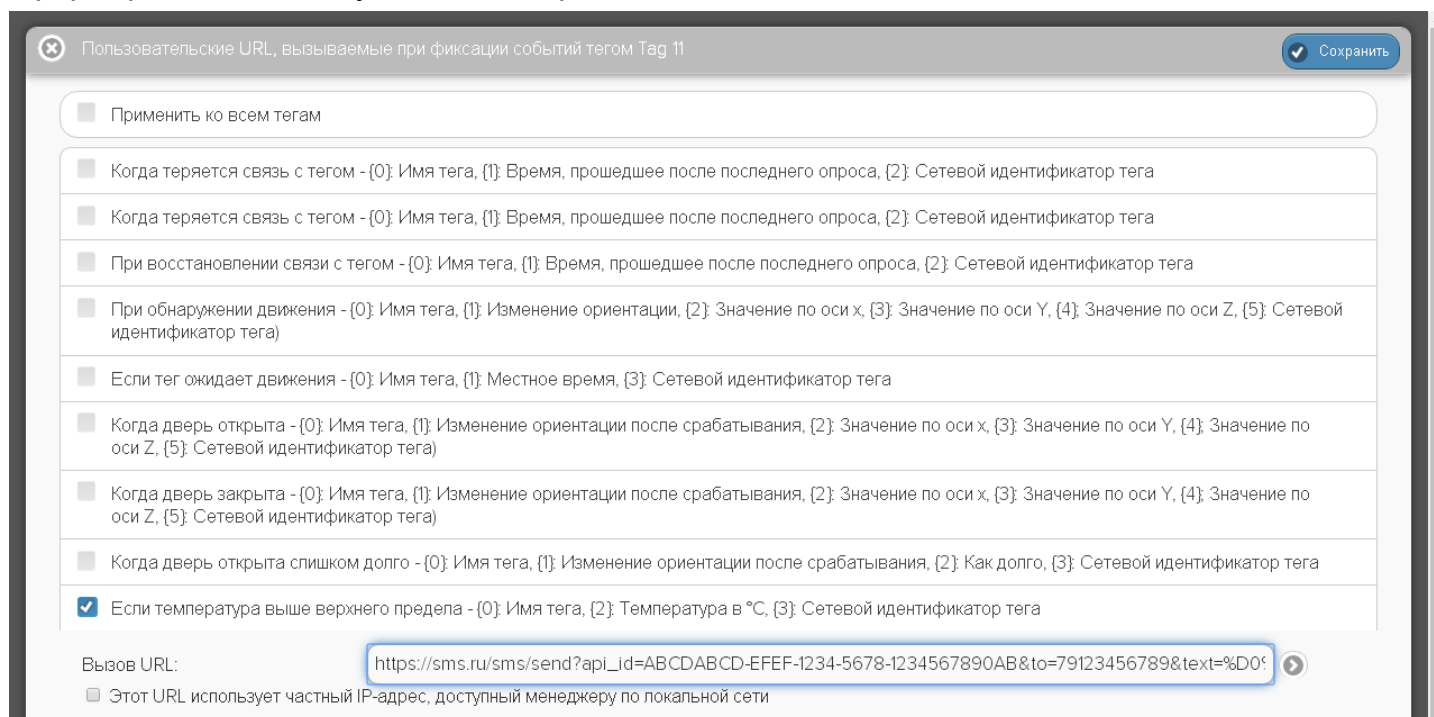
Пользовательские URL, вызываемые при фиксации событий тегом Tag 11

Сохранить

Применить ко всем тегам

Когда теряется связь с тегом - {0}: Имя тега, {1}: Время, прошедшее после последнего опроса, {2}: Сетевой идентификатор тега

Когда теряется связь с тегом - {0}: Имя тега, {1}: Время, прошедшее после последнего опроса, {2}: Сетевой идентификатор тега

При восстановлении связи с тегом - {0}: Имя тега, {1}: Время, прошедшее после последнего опроса, {2}: Сетевой идентификатор тега

При обнаружении движения - {0}: Имя тега, {1}: Изменение ориентации, {2}: Значение по оси x, {3}: Значение по оси Y, {4}: Значение по оси Z, {5}: Сетевой идентификатор тега)

Если тег ожидает движения - {0}: Имя тега, {1}: Местное время, {3}: Сетевой идентификатор тега

Когда дверь открыта - {0}: Имя тега, {1}: Изменение ориентации после срабатывания, {2}: Значение по оси x, {3}: Значение по оси Y, {4}: Значение по оси Z, {5}: Сетевой идентификатор тега)

Когда дверь закрыта - {0}: Имя тега, {1}: Изменение ориентации после срабатывания, {2}: Значение по оси x, {3}: Значение по оси Y, {4}: Значение по оси Z, {5}: Сетевой идентификатор тега)

Когда дверь открыта слишком долго - {0}: Имя тега, {1}: Изменение ориентации после срабатывания, {2}: Как долго, {3}: Сетевой идентификатор тега

Если температура выше верхнего предела - {0}: Имя тега, {2}: Температура в °C, {3}: Сетевой идентификатор тега

Вызов URL: https://sms.ru/sms/send?api_id=ABCDABCD-EFEF-1234-5678-1234567890AB&to=79123456789&text=%D0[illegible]

Этот URL использует частный IP-адрес, доступный менеджеру по локальной сети